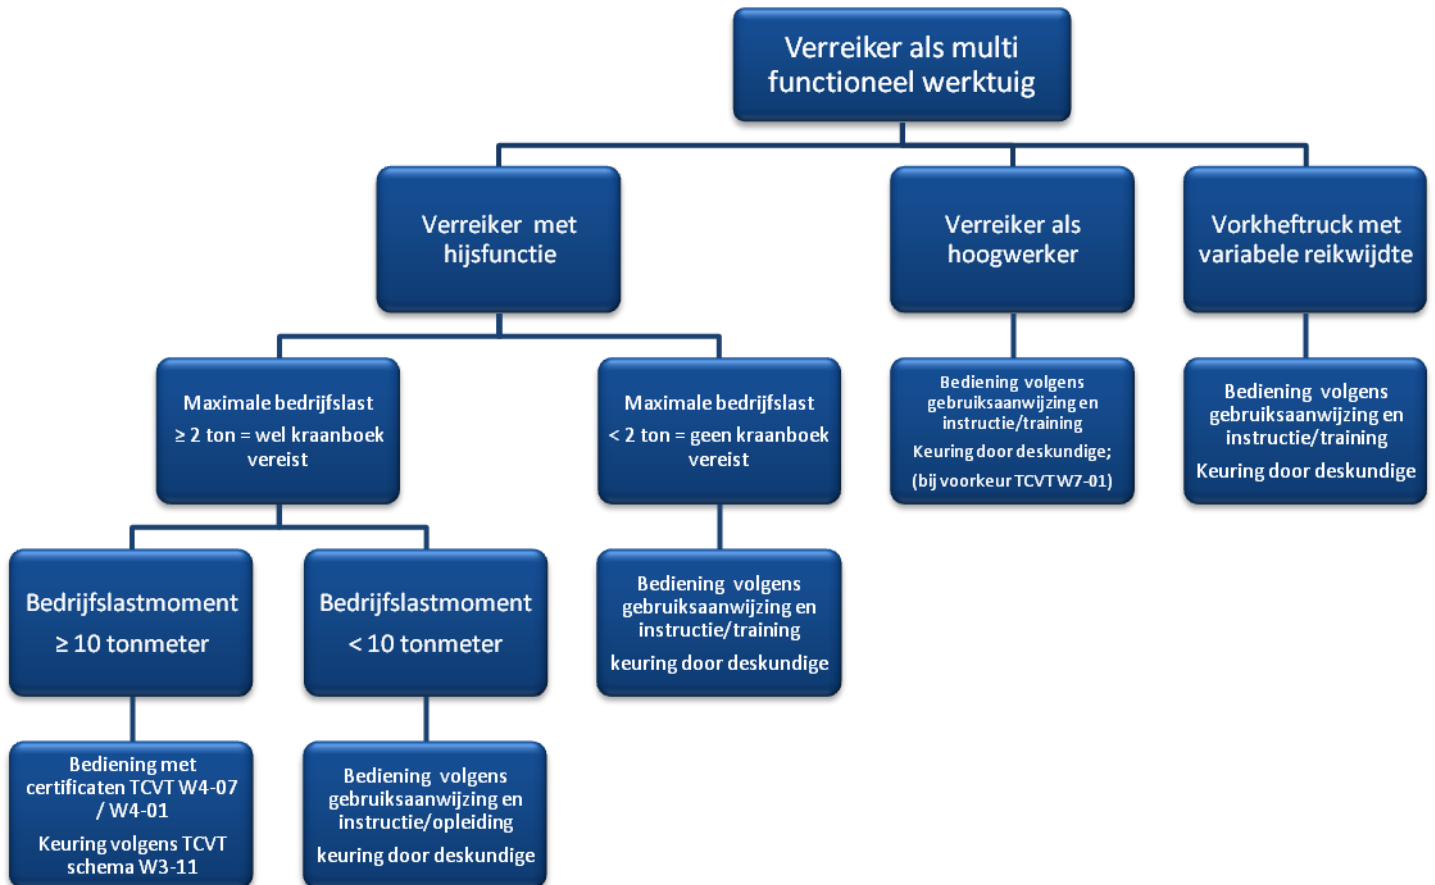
Verreiker als multi functioneel werktuig

Verreiker met hijsfunctie

Verreiker als hoogwerker

Vorkheftruck met variabele reikwijdte

Maximale bedrijfslast
≥ 2 ton = wel kraanboek vereist

Maximale bedrijfslast
< 2 ton = geen kraanboek vereist

Bediening volgens gebruiksaanwijzing en instructie/training
Keuring door deskundige;
(bij voorkeur TCVT W7-01)

Bediening volgens gebruiksaanwijzing en instructie/training
Keuring door deskundige

Bedrijfslastmoment
≥ 10 tonmeter

Bedrijfslastmoment
< 10 tonmeter

Bediening volgens gebruiksaanwijzing en instructie/training
keuring door deskundige

Bediening met certificaten TCVT W4-07 / W4-01
Keuring volgens TCVT schema W3-11

Bediening volgens gebruiksaanwijzing en instructie/opleiding
keuring door deskundige